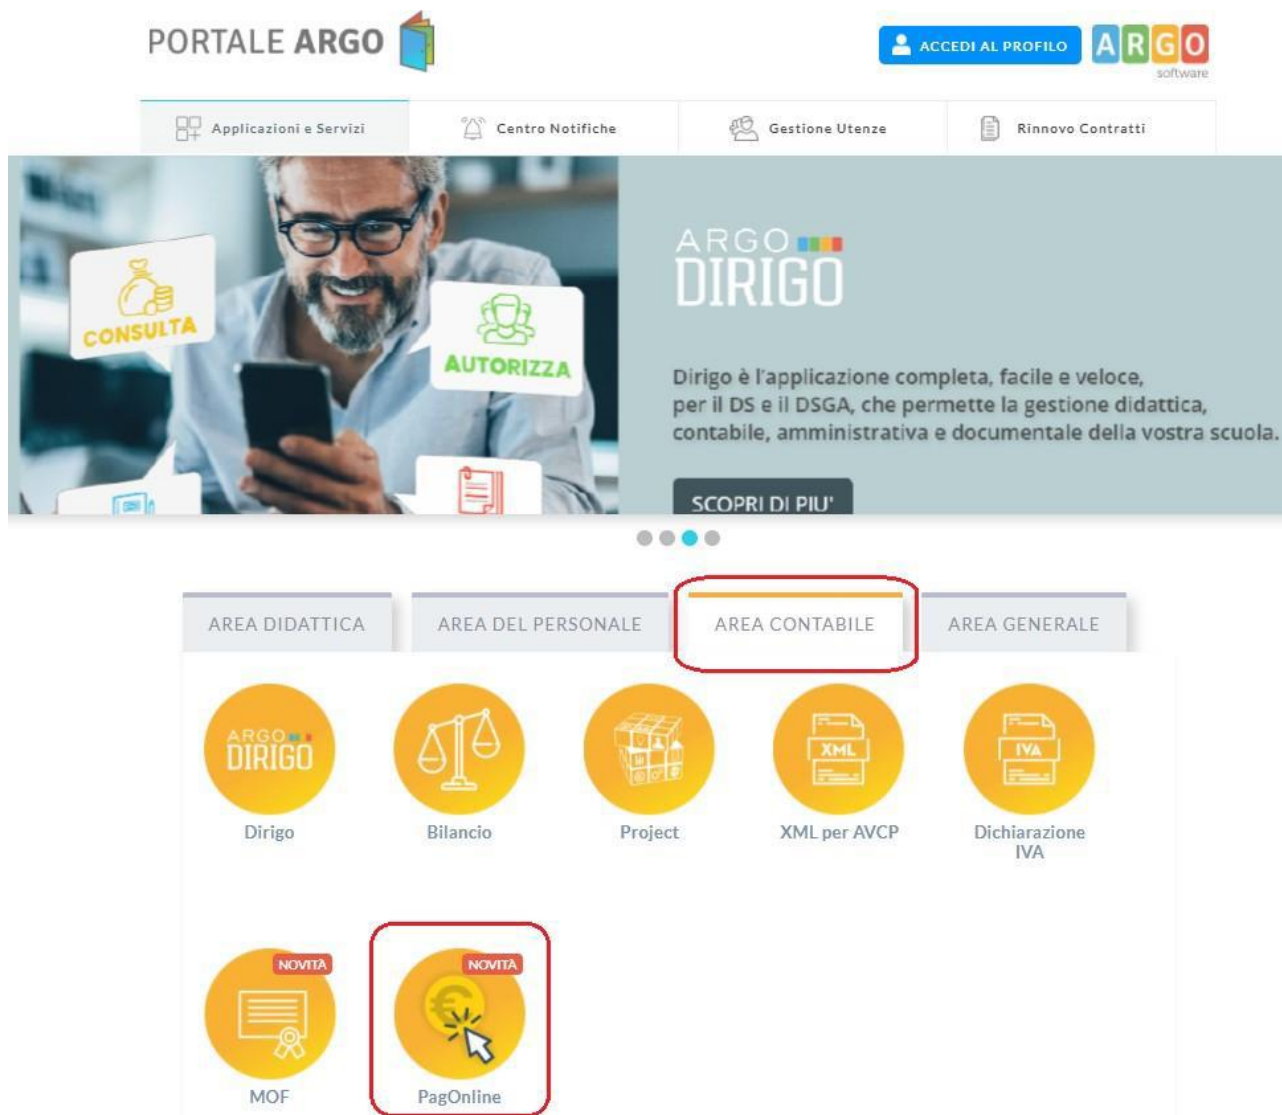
PORTALE ARGO

ACCEDI AL PROFILO

ARGO software

Applicazioni e Servizi

Centro Notifiche

Gestione Utenze

Rinnovo Contratti

CONSULTA

AUTORIZZA

ARGO DIRIGO

Dirigo è l'applicazione completa, facile e veloce, per il DS e il DSGA, che permette la gestione didattica, contabile, amministrativa e documentale della vostra scuola.

SCOPRI DI PIU'

AREA DIDATTICA

AREA DEL PERSONALE

AREA CONTABILE

AREA GENERALE

ARGO DIRIGO

Dirigo

Bilancio

Project

XML

XML per AVCP

IVA

Dichiarazione IVA

NOVITÀ

MOF

NOVITÀ

PagOnline